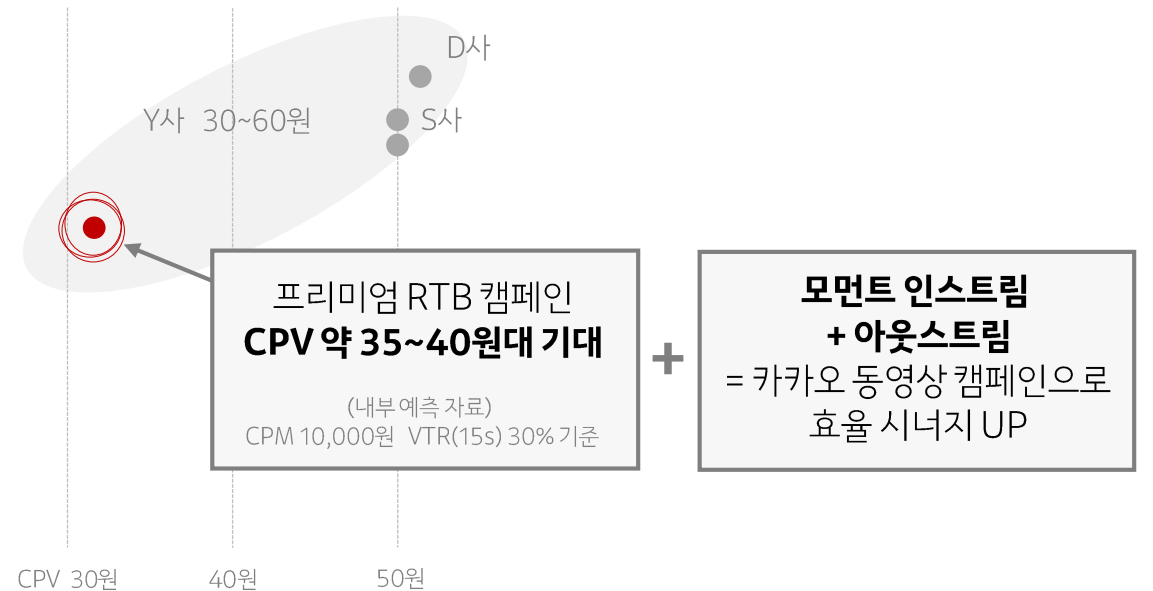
D사

Y사 30~60원

S사

프리미엄 RTB 캠페인
CPV 약 35~40원대 기대

(내부 예측 자료)
CPM 10,000원 VTR(15s) 30% 기준

+

모먼트 인스트림
+ 아웃스트림
= 카카오 동영상 캠페인으로
효율 시너지 UP

CPV 30원

40원

50원